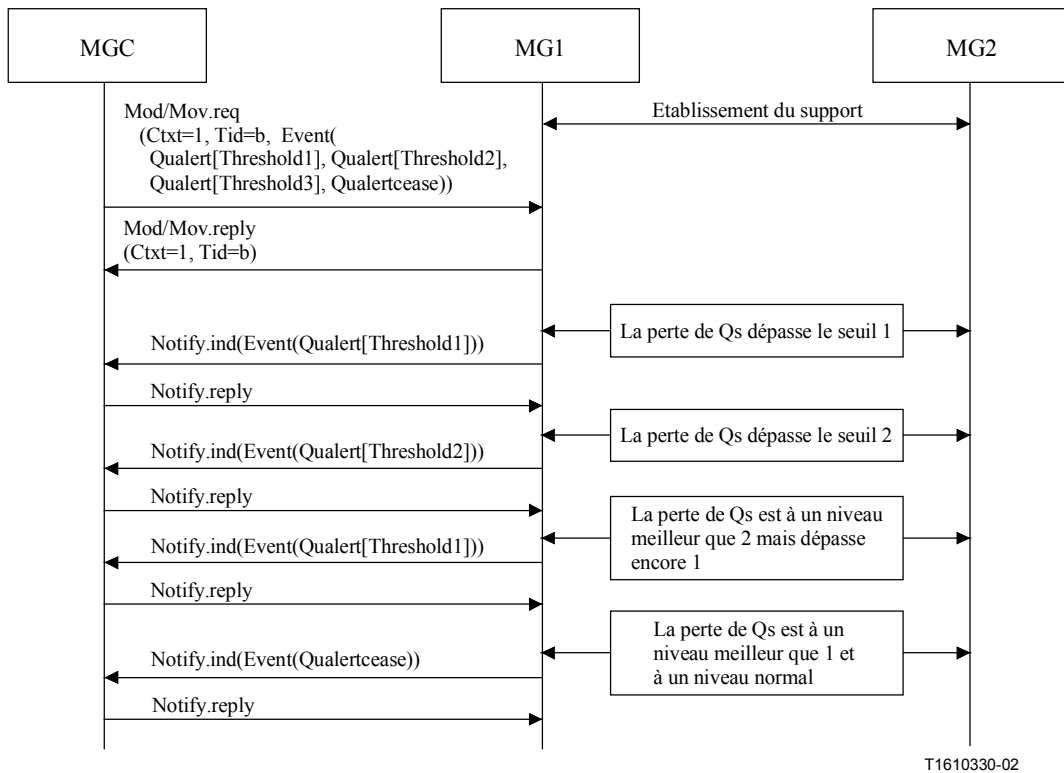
MGC

MG1

MG2

Mod/Mov.req
(Ctxt=1, Tid=b, Event(
Qualert[Threshold1], Qualert[Threshold2],
Qualert[Threshold3], Qualertcease))

Etablissement du support

Mod/Mov.reply
(Ctxt=1, Tid=b)

Notify.ind(Event(Qualert[Threshold1]))

La perte de Qs dépasse le seuil 1

Notify.reply

Notify.ind(Event(Qualert[Threshold2]))

La perte de Qs dépasse le seuil 2

Notify.reply

Notify.ind(Event(Qualert[Threshold1]))

La perte de Qs est à un niveau meilleur que 2 mais dépasse encore 1

Notify.reply

Notify.ind(Event(Qualertcease))

La perte de Qs est à un niveau meilleur que 1 et à un niveau normal

Notify.reply

T1610330-02